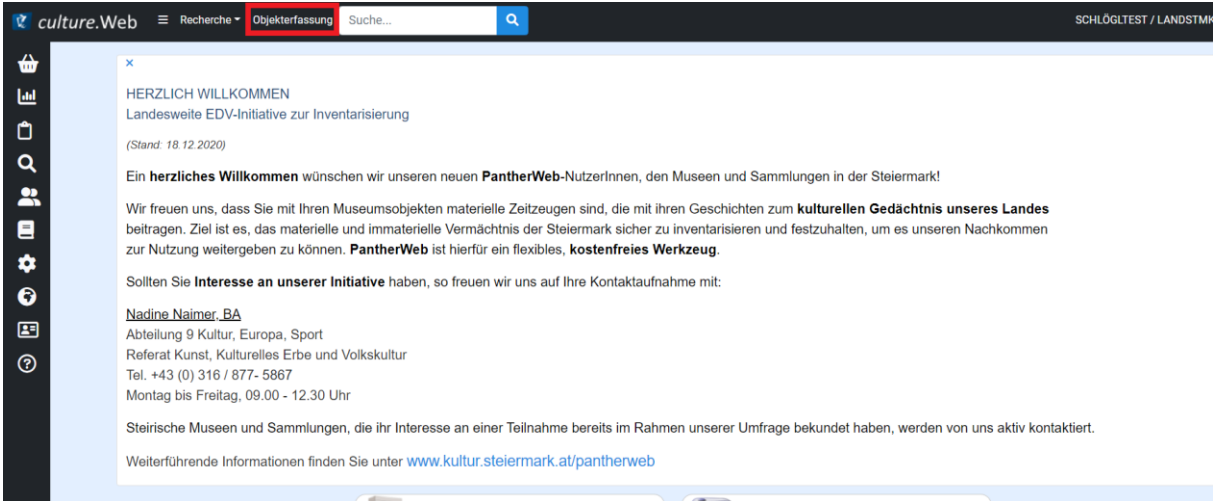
culture.Web ≡ Recherche ▾ Objekterfassung Suche... SCHLÖGLTEST / LANDSTMK

×

HERZLICH WILLKOMMEN
Landesweite EDV-Initiative zur Inventarisierung

(Stand: 18.12.2020)

Ein **herzliches Willkommen** wünschen wir unseren neuen **PantherWeb**-NutzerInnen, den Museen und Sammlungen in der Steiermark!

Wir freuen uns, dass Sie mit Ihren Museumsobjekten materielle Zeitzeugen sind, die mit ihren Geschichten zum **kulturellen Gedächtnis unseres Landes** beitragen. Ziel ist es, das materielle und immaterielle Vermächtnis der Steiermark sicher zu inventarisieren und festzuhalten, um es unseren Nachkommen zur Nutzung weitergeben zu können. **PantherWeb** ist hierfür ein flexibles, **kostenfreies Werkzeug**.

Sollten Sie **Interesse an unserer Initiative** haben, so freuen wir uns auf Ihre Kontaktaufnahme mit:

Nadine Naimer, BA
Abteilung 9 Kultur, Europa, Sport
Referat Kunst, Kulturelles Erbe und Volkskultur
Tel. +43 (0) 316 / 877- 5867
Montag bis Freitag, 09.00 - 12.30 Uhr

Steirische Museen und Sammlungen, die ihr Interesse an einer Teilnahme bereits im Rahmen unserer Umfrage bekundet haben, werden von uns aktiv kontaktiert.

Weiterführende Informationen finden Sie unter www.kultur.steiermark.at/pantherweb